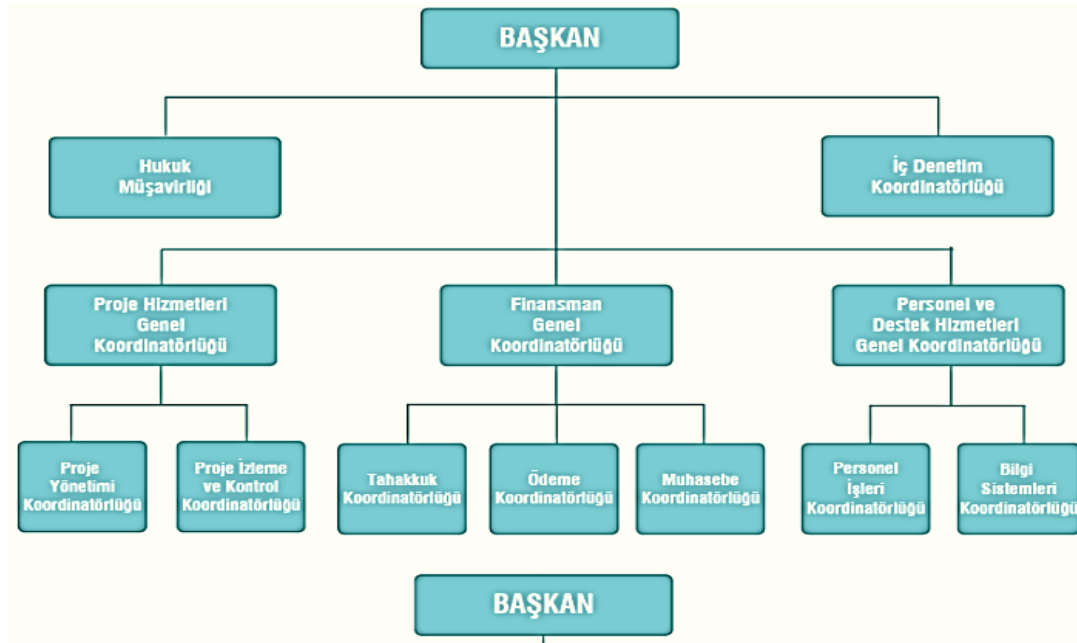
BAŞKAN

Hukuk Müşavirliği

İç Denetim Koordinatörlüğü

Proje Hizmetleri Genel Koordinatörlüğü

Finansman Genel Koordinatörlüğü

Personel ve Destek Hizmetleri Genel Koordinatörlüğü

Proje Yönetimi Koordinatörlüğü

Proje İzleme ve Kontrol Koordinatörlüğü

Tahakkuk Koordinatörlüğü

Ödeme Koordinatörlüğü

Muhasebe Koordinatörlüğü

Personel İşleri Koordinatörlüğü

Bilgi Sistemleri Koordinatörlüğü

BAŞKAN